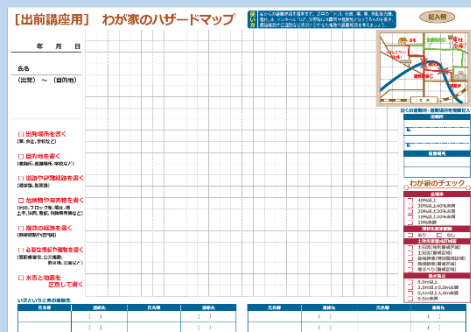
[出前講座用] わが家のハザードマップ

記入例

年 月 日

氏名

(出前) ～ (自宅地)

□ 出発場所を書く
(家、学校、学校など)

□ 目的地を書く
(避難所、避難場所、学校など)

□ 道路や 避難経路を書く
(避難路、危険箇所)

□ 危険物や障害物を書く
(塀、ブロック塀、電柱、自販機、看板、危険物等など)

□ 避難の経路を書く
(避難経路や危険場所)

□ 必要な情報や避難を書く
(避難場所、公衆電話、避難場所など)

□ 水害と地震を区別して書く

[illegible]

わが家のチェック

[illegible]